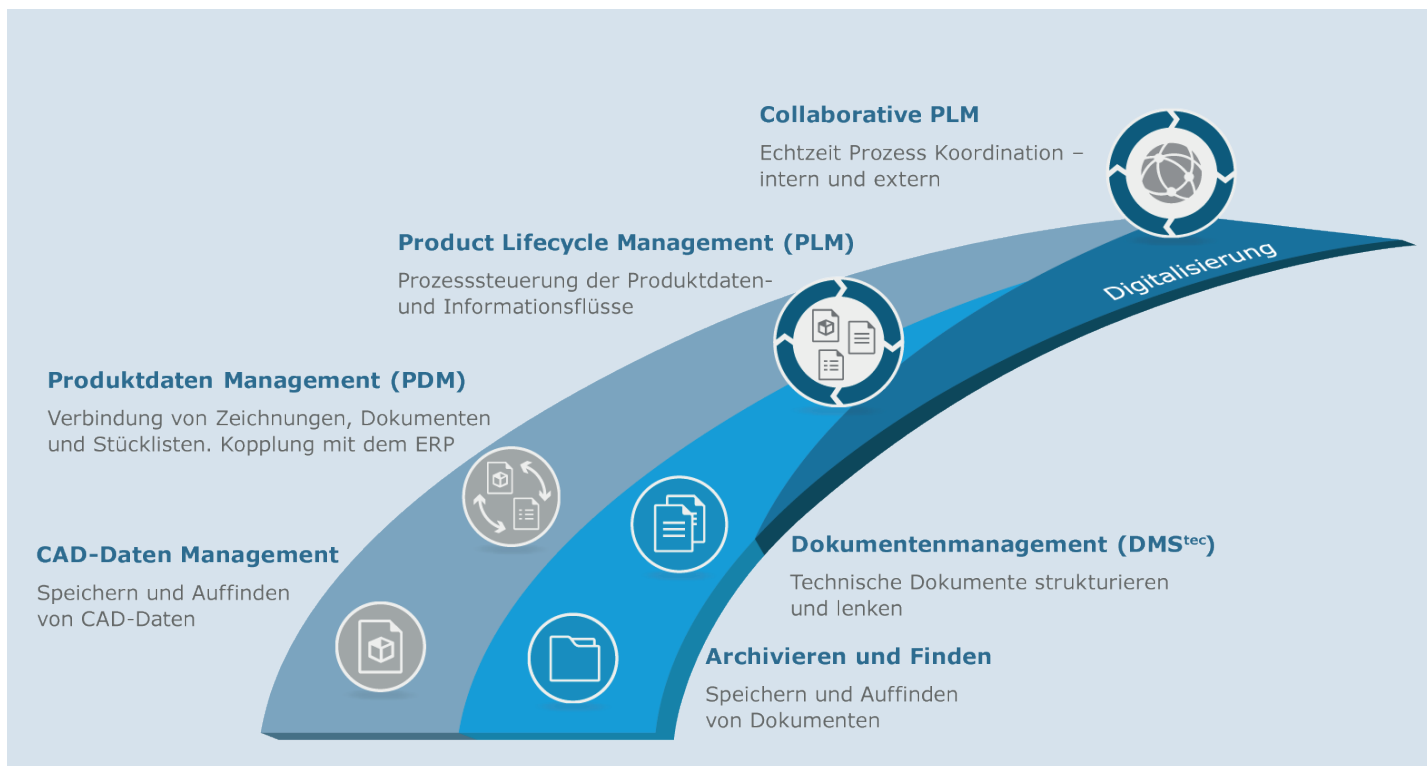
Collaborative PLM

Echtzeit Prozess Koordination – intern und extern

Product Lifecycle Management (PLM)

Prozesssteuerung der Produktdaten- und Informationsflüsse

Digitalisierung

Produktdaten Management (PDM)

Verbindung von Zeichnungen, Dokumenten und Stücklisten. Kopplung mit dem ERP

CAD-Daten Management

Speichern und Auffinden von CAD-Daten

Dokumentenmanagement (DMS$^{tec}$)

Technische Dokumente strukturieren und lenken

Archivieren und Finden

Speichern und Auffinden von Dokumenten